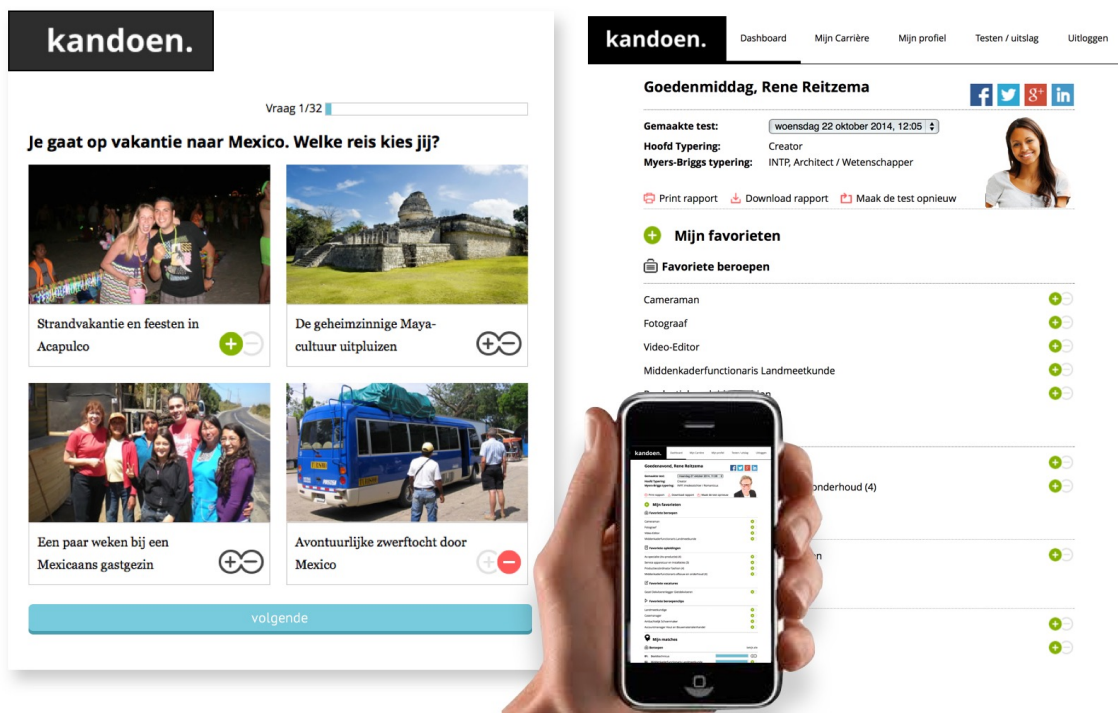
kandoen.

Vraag 1/32

Je gaat op vakantie naar Mexico. Welke reis kies jij?

Strandvakantie en feesten in Acapulco

De geheimzinnige Maya-cultuur uitpluizen

Een paar weken bij een Mexicaans gastgezin

Avontuurlijke zwerftocht door Mexico

volgende

kandoen.

Dashboard

Mijn Carrière

Mijn profiel

Testen / uitslag

Uitloggen

Goedenmiddag, Rene Reitzema

Gemaakte test: woensdag 22 oktober 2014, 12:05

Hoofd Typering: Creator

Myers-Briggs typering: INTP, Architect / Wetenschapper

Print rapport

Download rapport

Maak de test opnieuw

Mijn favorieten

Favoriete beroepen

Cameraman

Fotograaf

Video-Editor

Middenkaderfunctionaris Landmeetkunde

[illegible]

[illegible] onderhoud (4)

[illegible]n

kandoen.

Goedenavond, Rene Reitzema

Mijn favorieten

Favoriete beroepen

Mijn matches